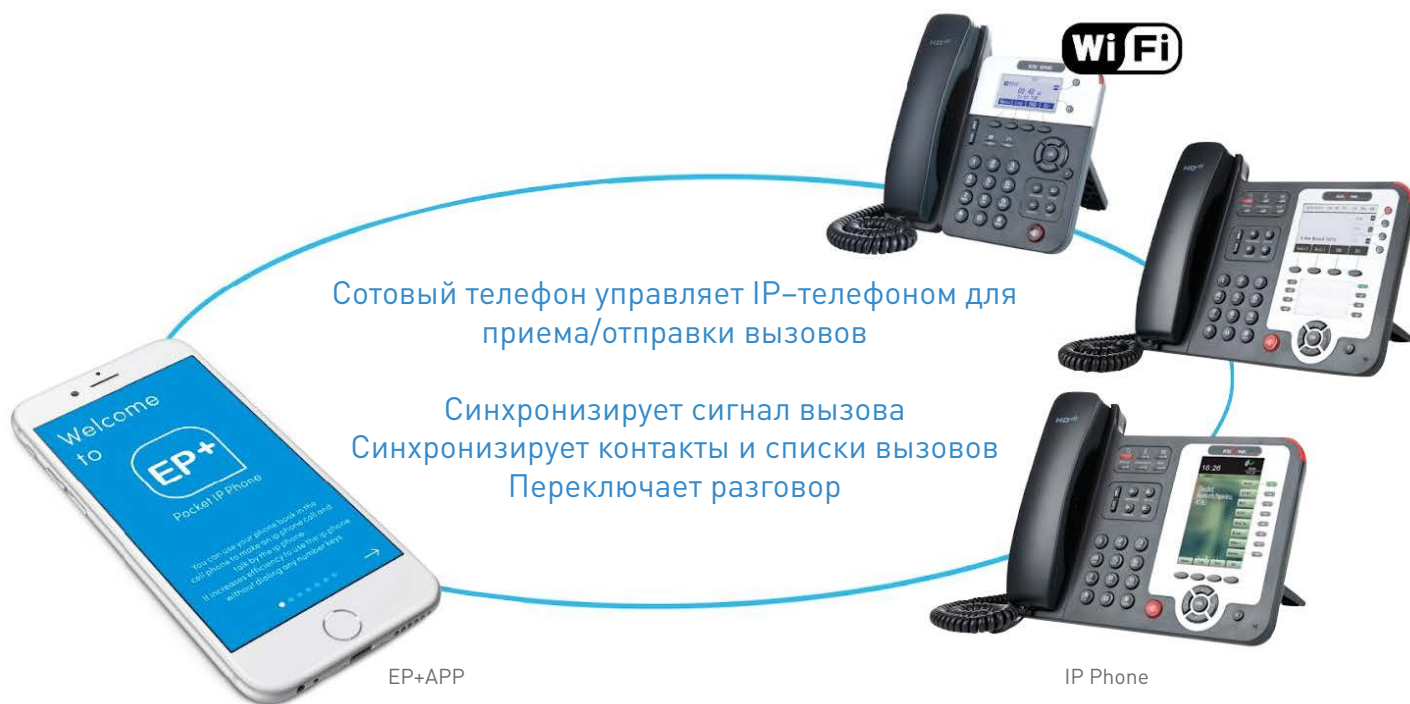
WiFi

Сотовый телефон управляет IP–телефоном для приема/отправки вызовов

Синхронизирует сигнал вызова
Синхронизирует контакты и списки вызовов
Переключает разговор

Welcome to

EP+

Pocket IP Phone

You can use your phone book in the cell phone to make an ip phone call and talk by the ip phone
It increases efficiency to use the ip phone without dialing any number keys

16:26

EP+APP

IP Phone